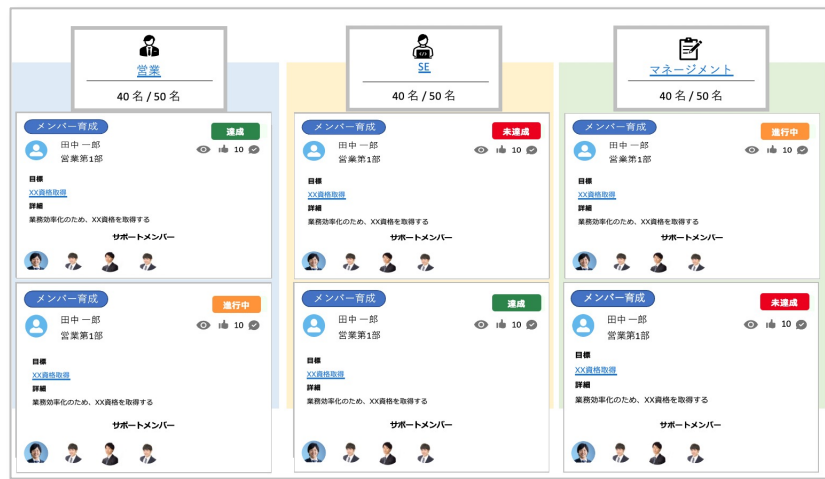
営業

40 名 / 50 名

メンバー育成
達成
田中 一郎
営業第1部
10
目標
XX資格取得
詳細
業務効率化のため、XX資格を取得する
サポートメンバー

メンバー育成
進行中
田中 一郎
営業第1部
10
目標
XX資格取得
詳細
業務効率化のため、XX資格を取得する
サポートメンバー

SE

40 名 / 50 名

メンバー育成
未達成
田中 一郎
営業第1部
10
目標
XX資格取得
詳細
業務効率化のため、XX資格を取得する
サポートメンバー

メンバー育成
達成
田中 一郎
営業第1部
10
目標
XX資格取得
詳細
業務効率化のため、XX資格を取得する
サポートメンバー

マネージメント

40 名 / 50 名

メンバー育成
進行中
田中 一郎
営業第1部
10
目標
XX資格取得
詳細
業務効率化のため、XX資格を取得する
サポートメンバー

メンバー育成
未達成
田中 一郎
営業第1部
10
目標
XX資格取得
詳細
業務効率化のため、XX資格を取得する
サポートメンバー